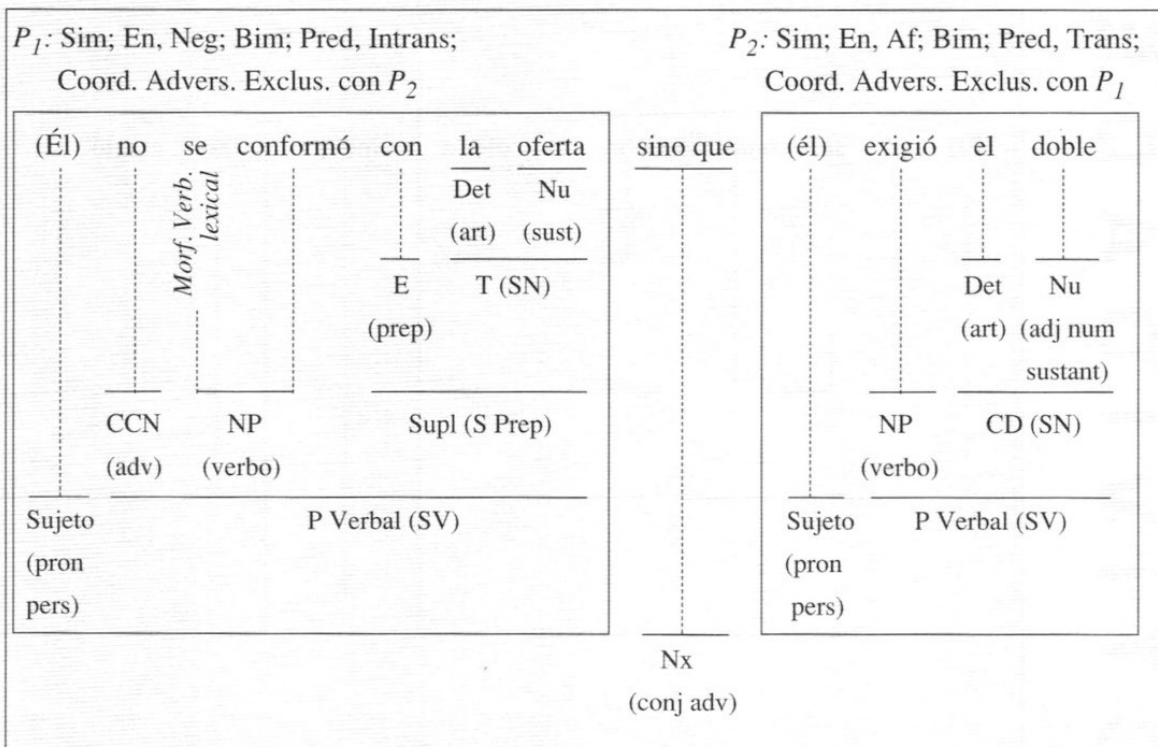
$P_1$: Sim; En, Neg; Bim; Pred, Intrans; Coord. Advers. Exclus. con $P_2$

$P_2$: Sim; En, Af; Bim; Pred, Trans; Coord. Advers. Exclus. con $P_1$

(Él) no se conformó con la oferta

Det (art) Nu (sust)

Morf. Verb. lexical

E (prep) T (SN)

CCN (adv) NP (verbo) Supl (S Prep)

Sujeto (pron pers) P Verbal (SV)

sino que

Nx (conj adv)

(él) exigió el doble

Det (art) Nu (adj num sustant)

NP (verbo) CD (SN)

Sujeto (pron pers) P Verbal (SV)